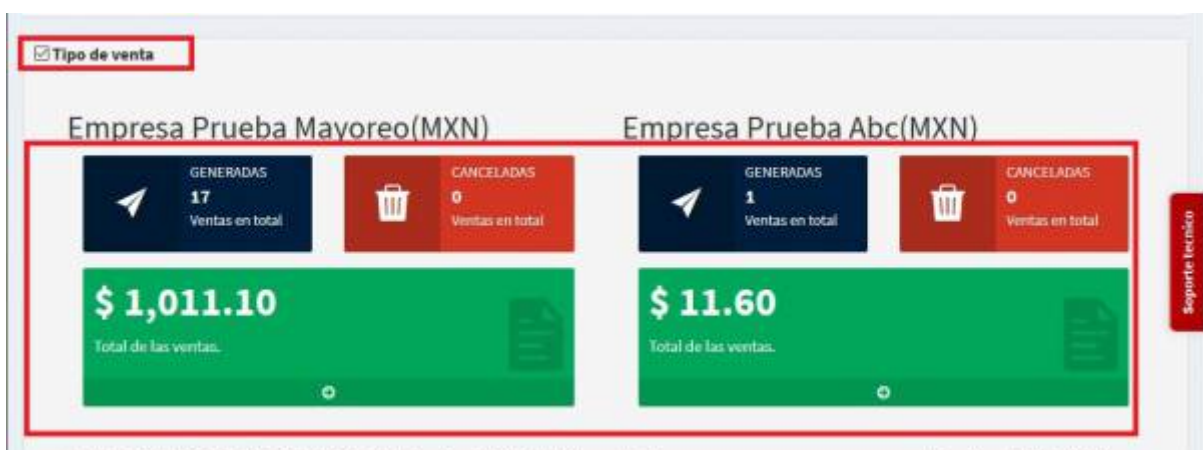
Tipo de venta

Empresa Prueba Mayoreo(MXN)

GENERADAS
17
Ventas en total

CANCELADAS
0
Ventas en total

$ 1,011.10
Total de las ventas.

Empresa Prueba Abc(MXN)

GENERADAS
1
Ventas en total

CANCELADAS
0
Ventas en total

$ 11.60
Total de las ventas.

Soporte tecnico